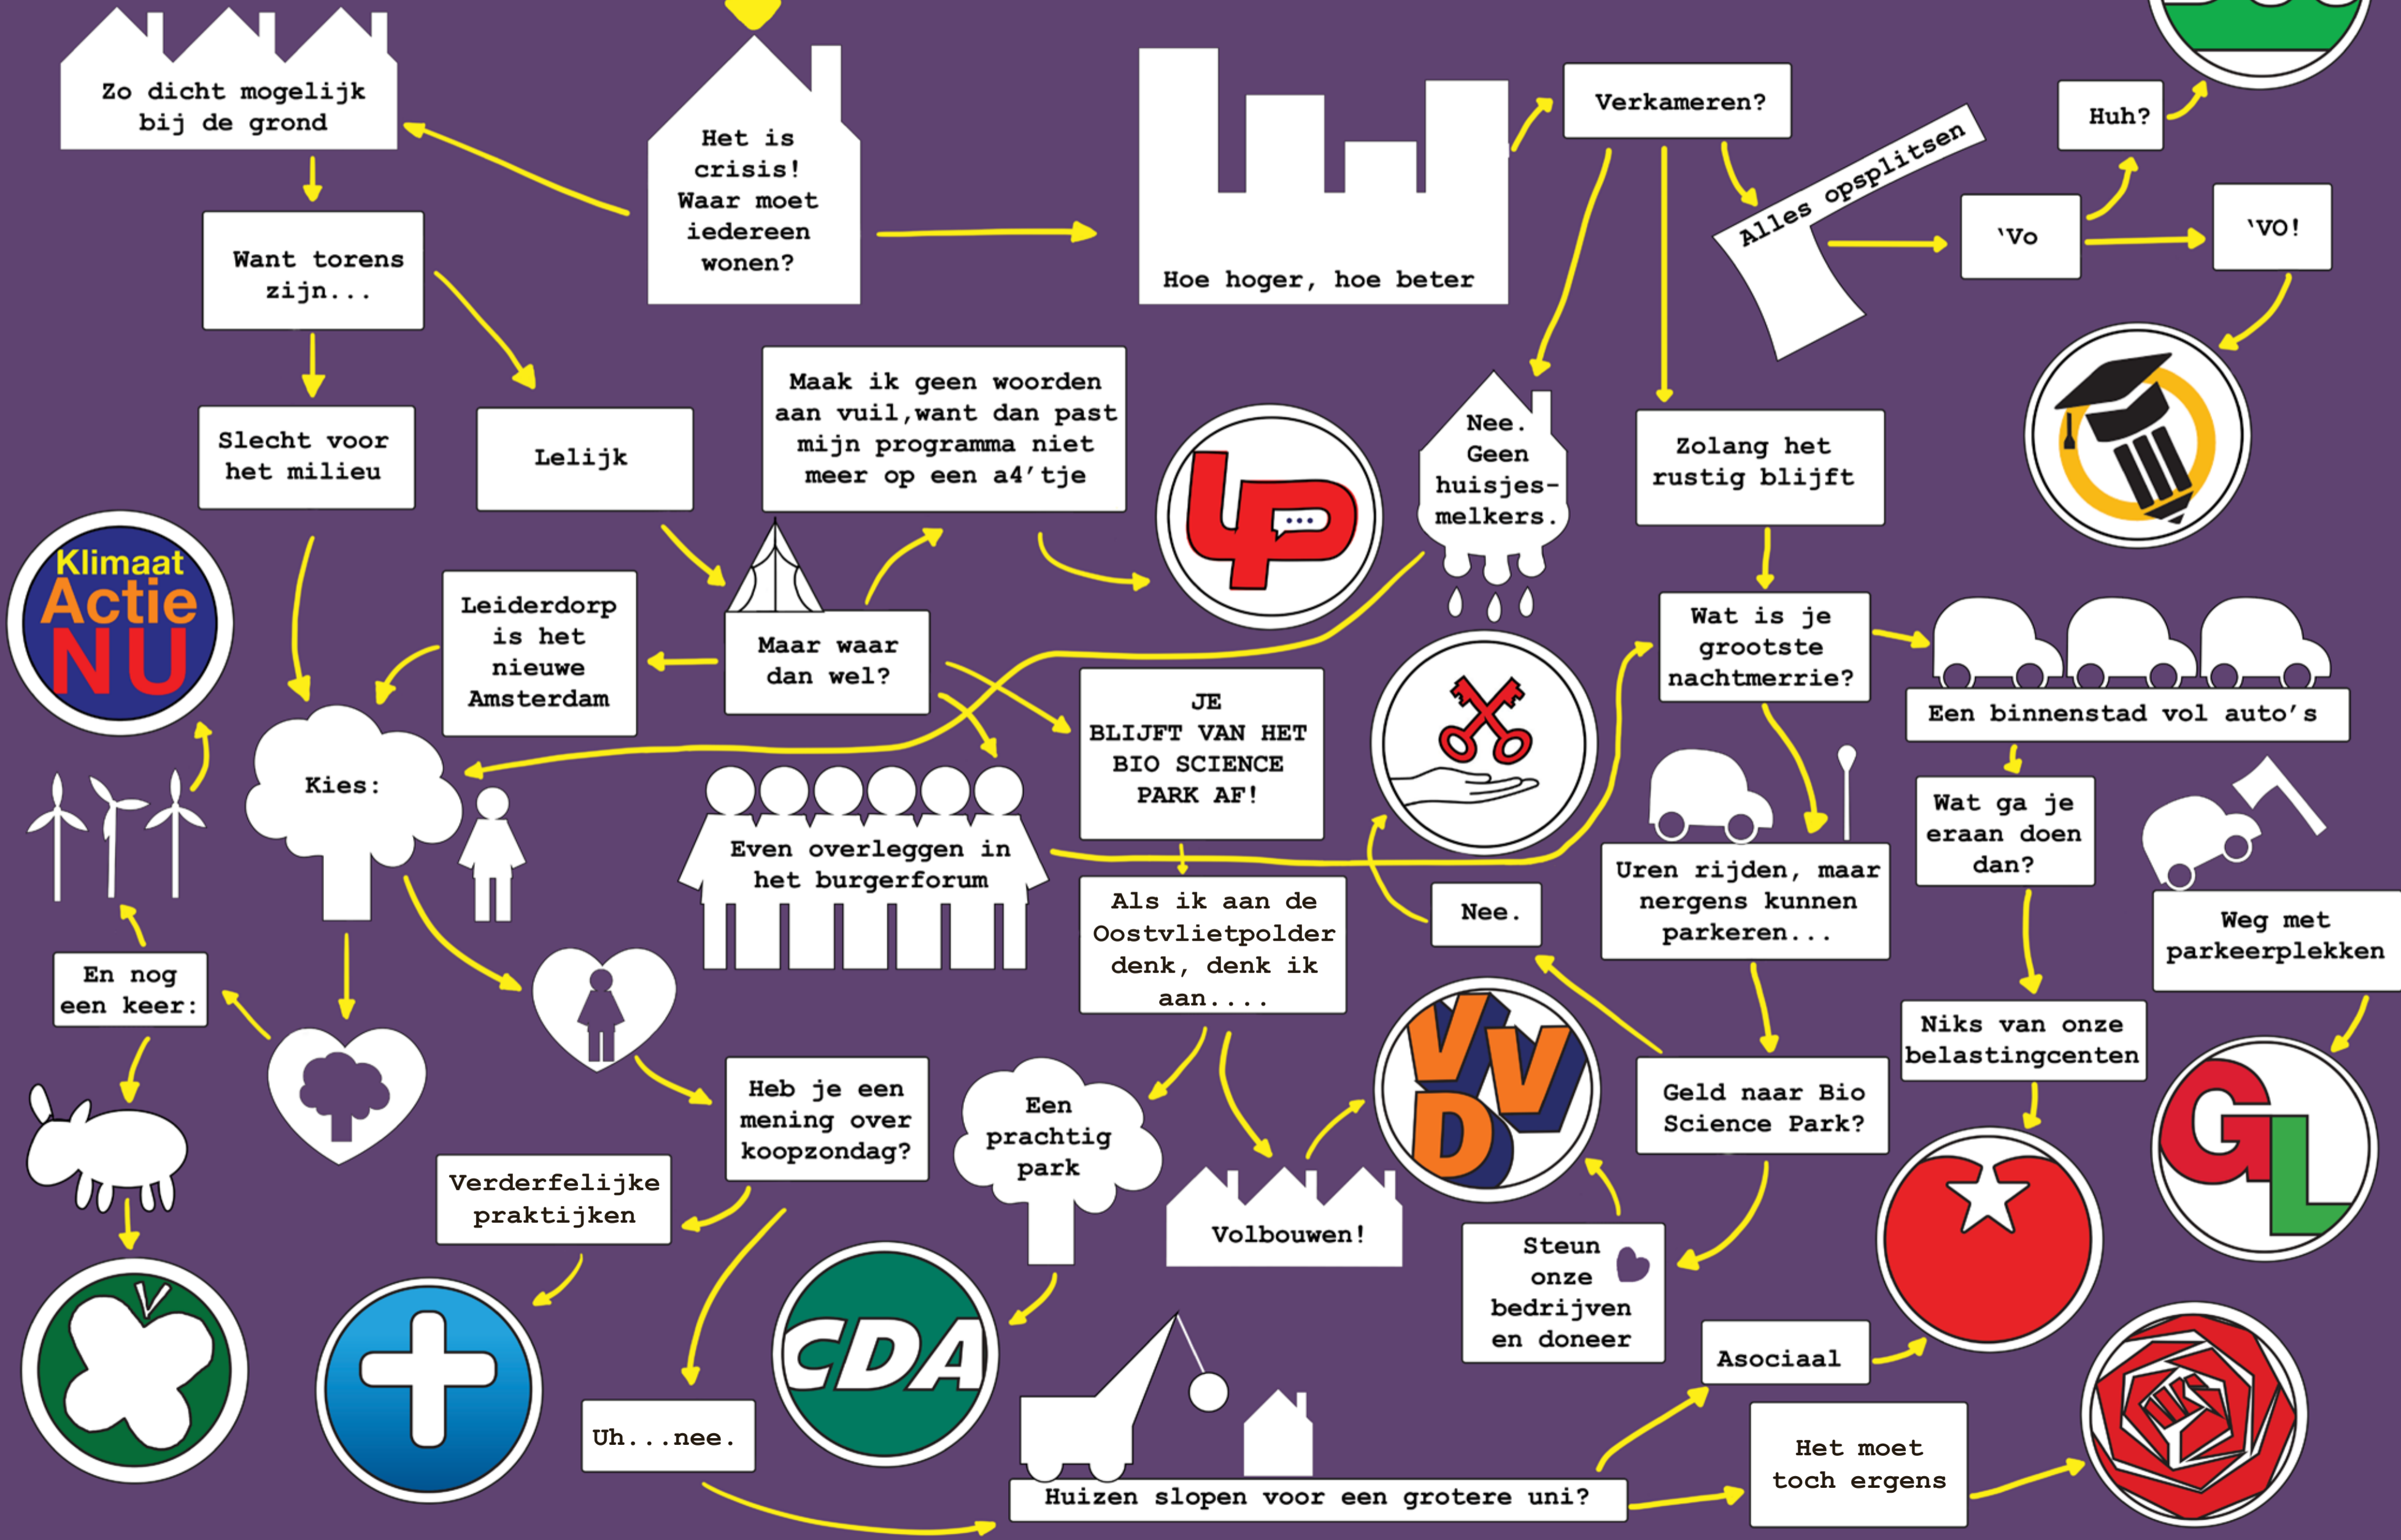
Zo dicht mogelijk bij de grond

Het is crisis! Waar moet iedereen wonen?

Hoe hoger, hoe beter

Verkameren?

Huh?

Alles opsplitsen

'Vo

'VO!

Want torens zijn...

Slecht voor het milieu

Lelijk

Maak ik geen woorden aan vuil,want dan past mijn programma niet meer op een a4'tje

LP

Nee. Geen huisjesmelkers.

Zolang het rustig blijft

Klimaat Actie NU

Leiderdorp is het nieuwe Amsterdam

Maar waar dan wel?

JE BLIJFT VAN HET BIO SCIENCE PARK AF!

Wat is je grootste nachtmerrie?

Een binnenstad vol auto's

Kies:

Even overleggen in het burgerforum

Als ik aan de Oostvlietpolder denk, denk ik aan....

Nee.

Uren rijden, maar nergens kunnen parkeren...

Wat ga je eraan doen dan?

Weg met parkeerplekken

En nog een keer:

VVD

Niks van onze belastingcenten

Heb je een mening over koopzondag?

Een prachtig park

Geld naar Bio Science Park?

GL

Verderfelijke praktijken

Volbouwen!

Steun onze bedrijven en doneer

CDA

Asociaal

Uh...nee.

Het moet toch ergens

Huizen slopen voor een grotere uni?